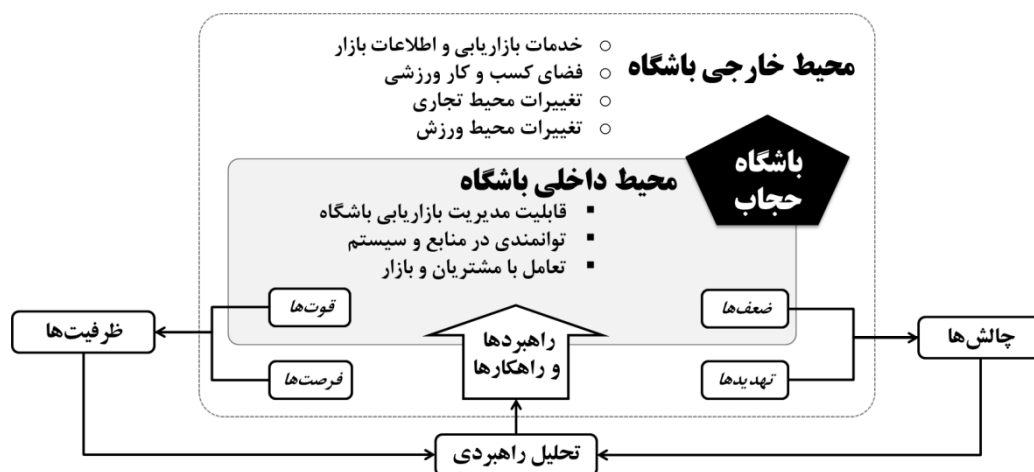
محیط خارجی باشگاه
○ خدمات بازاریابی و اطلاعات بازار
○ فضای کسب و کار ورزشی
○ تغییرات محیط تجاری
○ تغییرات محیط ورزش

باشگاه حجاب

محیط داخلی باشگاه
▪ قابلیت مدیریت بازاریابی باشگاه
▪ توانمندی در منابع و سیستم
▪ تعامل با مشتریان و بازار

قوت‌ها
فرصت‌ها
ضعف‌ها
تهدیدها

راهبردها و راهکارها

ظرفیت‌ها
چالش‌ها

تحلیل راهبردی